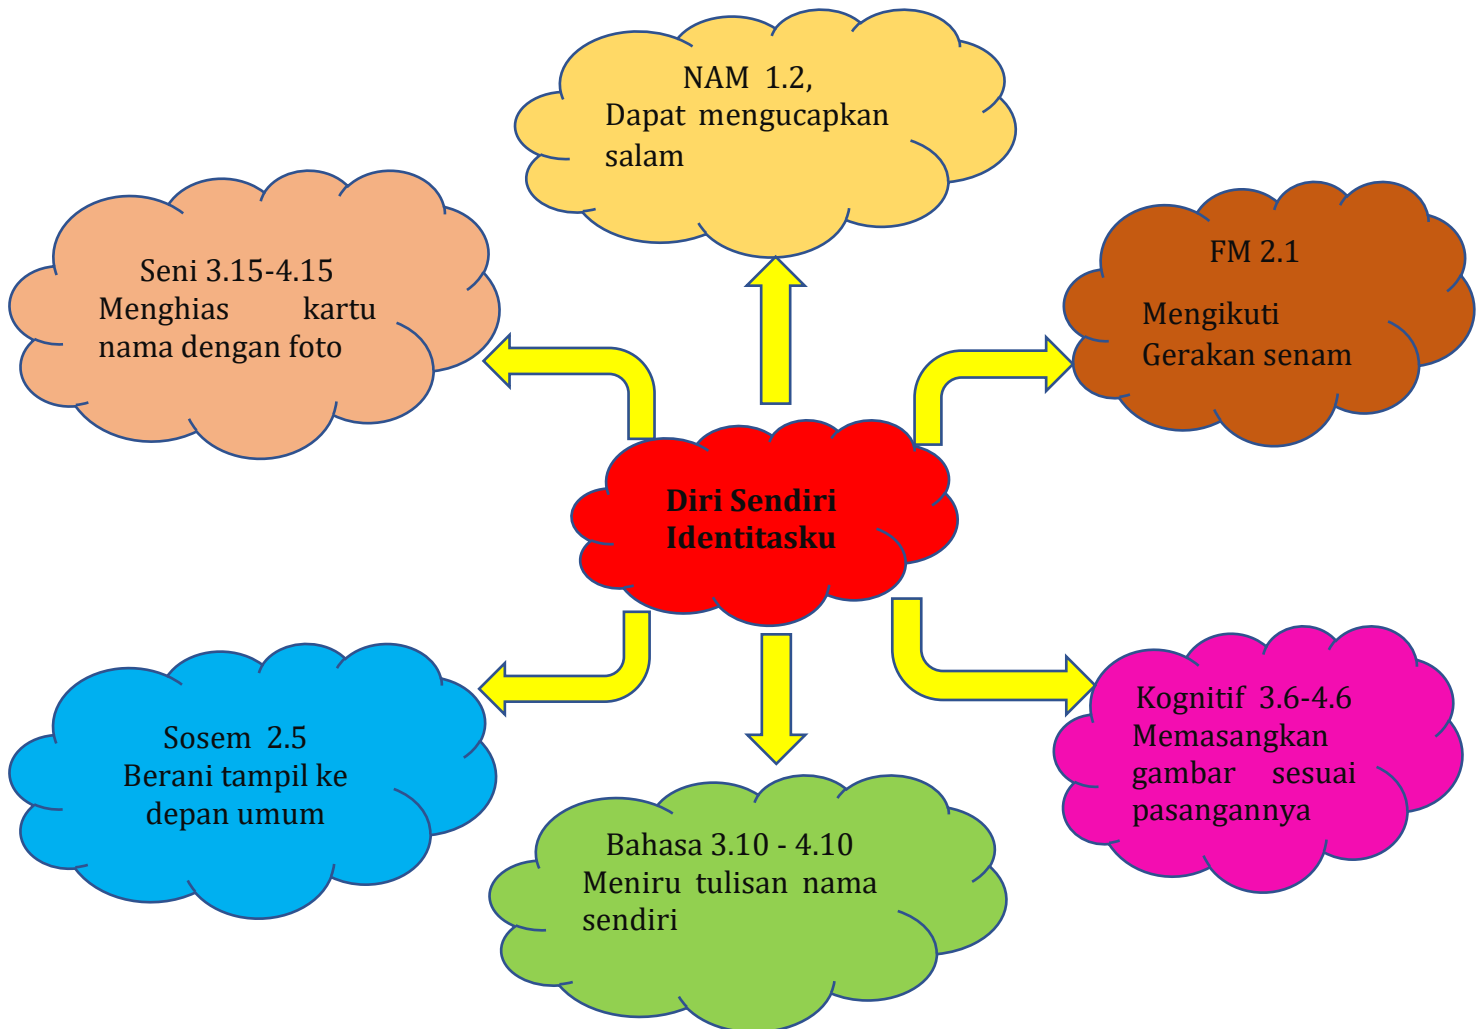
NAM 1.2,
Dapat mengucapkan salam

Seni 3.15-4.15
Menghias kartu nama dengan foto

FM 2.1

Mengikuti Gerakan senam

Diri Sendiri
Identitasku

Sosem 2.5
Berani tampil ke depan umum

Bahasa 3.10 - 4.10
Meniru tulisan nama sendiri

Kognitif 3.6-4.6
Memasangkan gambar sesuai pasangannya